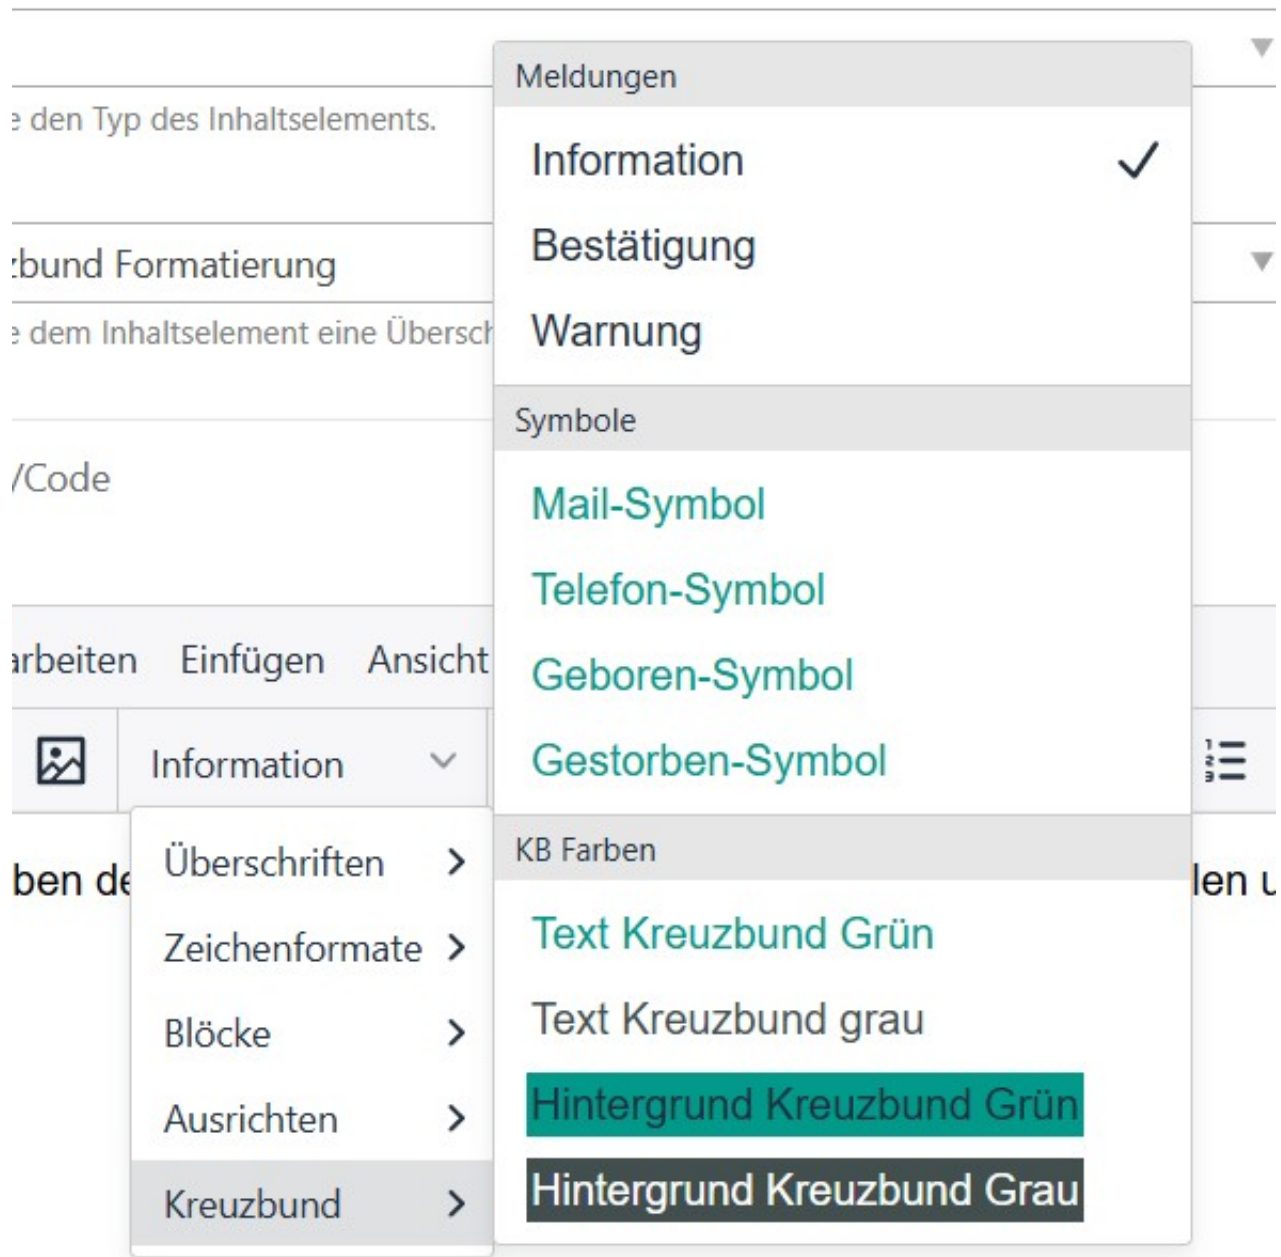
: den Typ des Inhaltselements.

:bund Formatierung

: dem Inhaltselement eine Übersch

/Code

rbeiten Einfügen Ansicht

Information

ben de

len u

Überschriften >
Zeichenformate >
Blöcke >
Ausrichten >
Kreuzbund >

Meldungen
Information ✓
Bestätigung
Warnung

Symbole
Mail-Symbol
Telefon-Symbol
Geboren-Symbol
Gestorben-Symbol

KB Farben
Text Kreuzbund Grün
Text Kreuzbund grau
Hintergrund Kreuzbund Grün
Hintergrund Kreuzbund Grau